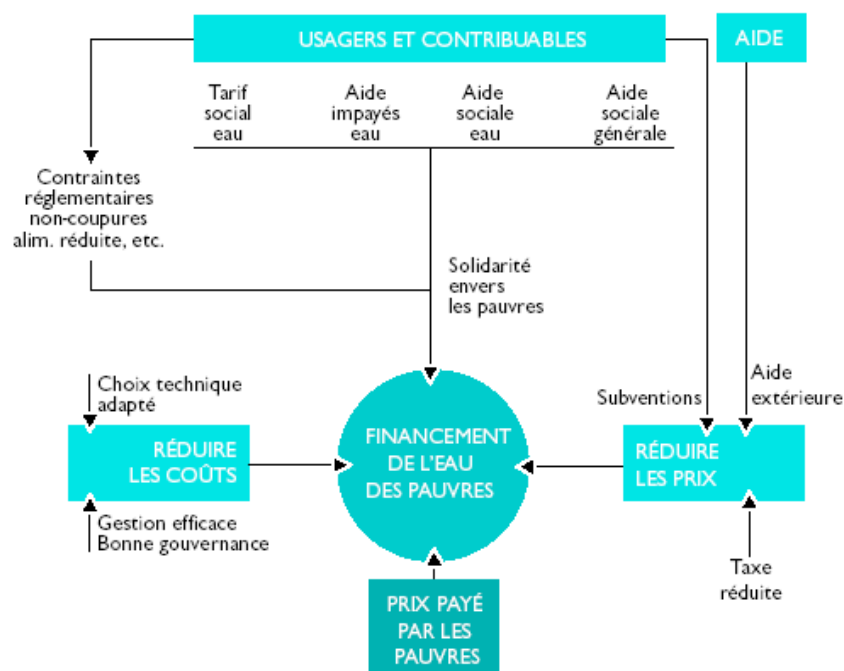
USAGERS ET CONTRIBUABLES

AIDE

Tarif social eau

Aide impayés eau

Aide sociale eau

Aide sociale générale

Contraintes réglementaires non-coupures alim. réduite, etc.

Solidarité envers les pauvres

Choix technique adapté

RÉDUIRE LES COÛTS

Gestion efficace Bonne gouvernance

FINANCEMENT DE L'EAU DES PAUVRES

Subventions

Aide extérieure

RÉDUIRE LES PRIX

Taxe réduite

PRIX PAYÉ PAR LES PAUVRES